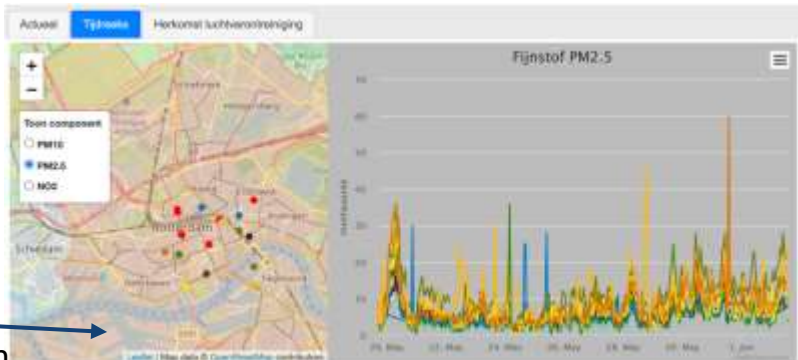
Actueel Tijdreeks Herkomst luchtverontreiniging

+
−

Toon component
PM10
PM2.5
NO2

Rotterdam
Schiedam

Fijnstof PM2.5

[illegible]

20. May 22. May 24. May 26. May 28. May 30. May 1. Jun

Leaflet | Map data © OpenStreetMap contributors